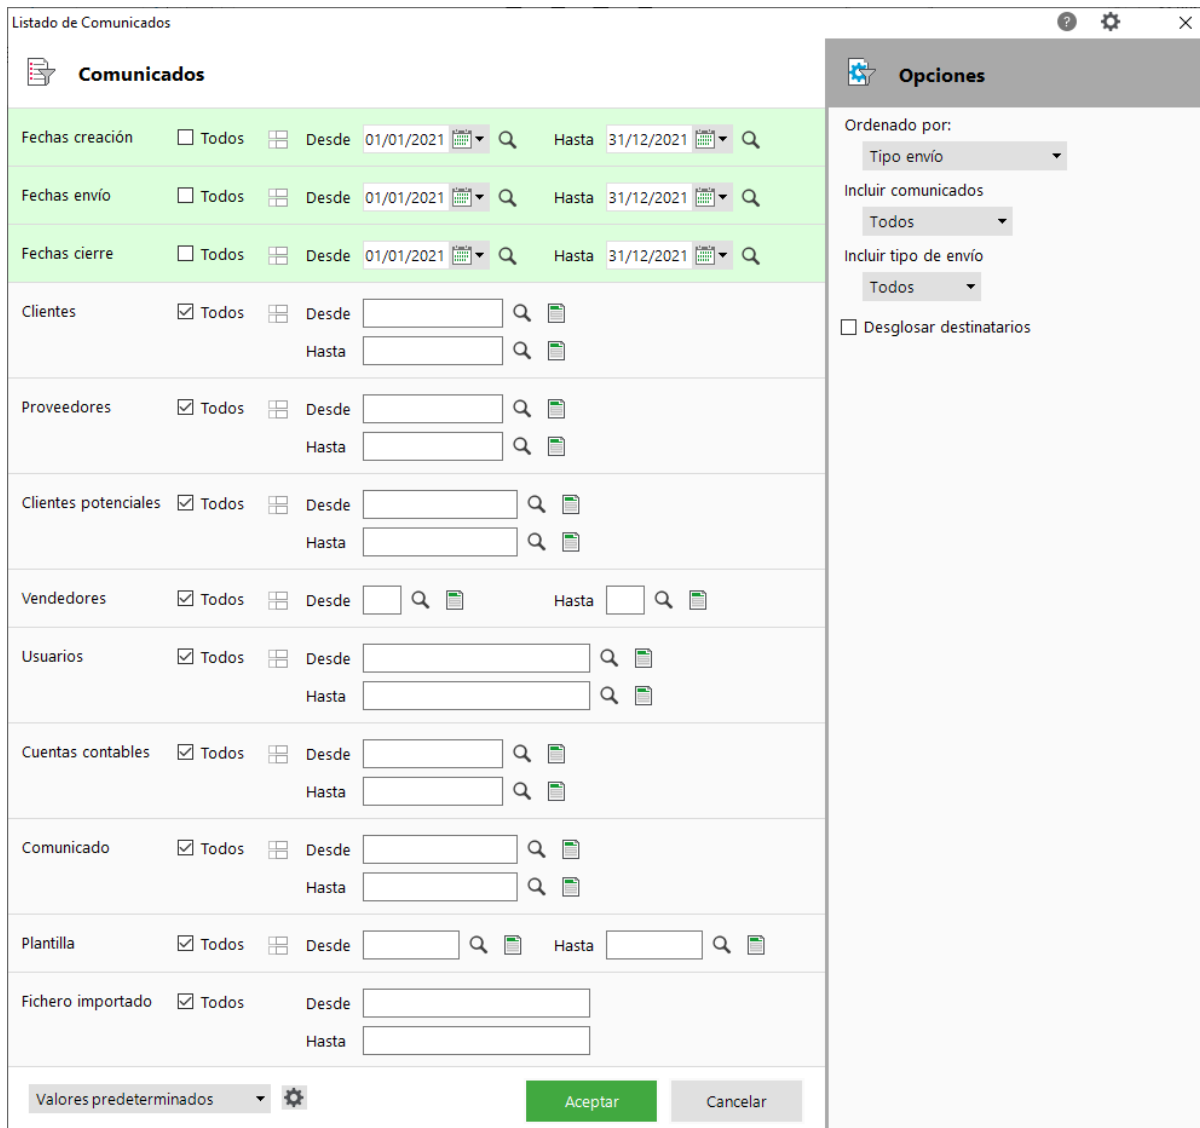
Listado de Comunicados

Comunicados

Fechas creación Todos Desde 01/01/2021 Hasta 31/12/2021

Fechas envío Todos Desde 01/01/2021 Hasta 31/12/2021

Fechas cierre Todos Desde 01/01/2021 Hasta 31/12/2021

Clientes Todos Desde
Hasta

Proveedores Todos Desde
Hasta

Clientes potenciales Todos Desde
Hasta

Vendedores Todos Desde Hasta

Usuarios Todos Desde
Hasta

Cuentas contables Todos Desde
Hasta

Comunicado Todos Desde
Hasta

Plantilla Todos Desde Hasta

Fichero importado Todos Desde
Hasta

Valores predeterminados

Aceptar

Cancelar

Opciones

Ordenado por:

Tipo envío

Incluir comunicados

Todos

Incluir tipo de envío

Todos

Desglosar destinatarios